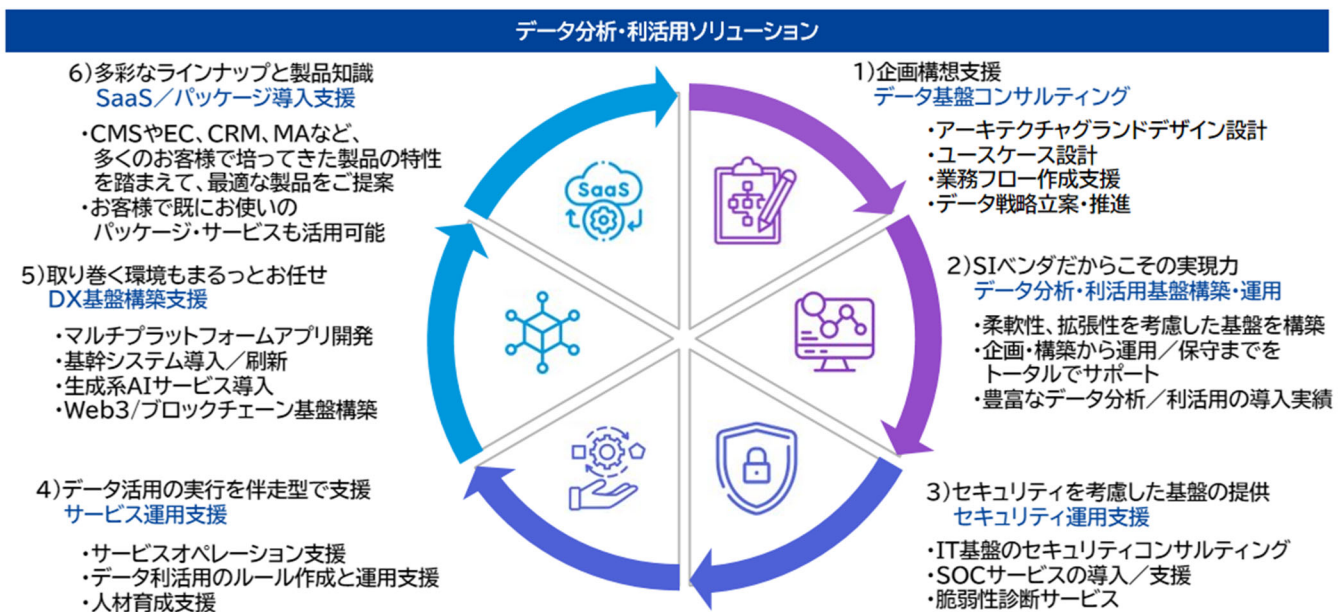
データ分析・利活用ソリューション

1)企画構想支援
データ基盤コンサルティング
・アーキテクチャグランドデザイン設計
・ユースケース設計
・業務フロー作成支援
・データ戦略立案・推進

2)SIベンダだからこその実現力
データ分析・利活用基盤構築・運用
・柔軟性、拡張性を考慮した基盤を構築
・企画・構築から運用／保守までをトータルでサポート
・豊富なデータ分析／利活用の導入実績

3)セキュリティを考慮した基盤の提供
セキュリティ運用支援
・IT基盤のセキュリティコンサルティング
・SOCサービスの導入／支援
・脆弱性診断サービス

4)データ活用の実行を伴走型で支援
サービス運用支援
・サービスオペレーション支援
・データ利活用のルール作成と運用支援
・人材育成支援

5)取り巻く環境もまるっとお任せ
DX基盤構築支援
・マルチプラットフォームアプリ開発
・基幹システム導入／刷新
・生成系AIサービス導入
・Web3/ブロックチェーン基盤構築

6)多彩なラインナップと製品知識
SaaS／パッケージ導入支援
・CMSやEC、CRM、MAなど、多くのお客様で培ってきた製品の特性を踏まえて、最適な製品をご提案
・お客様で既にお使いのパッケージ・サービスも活用可能

SaaS